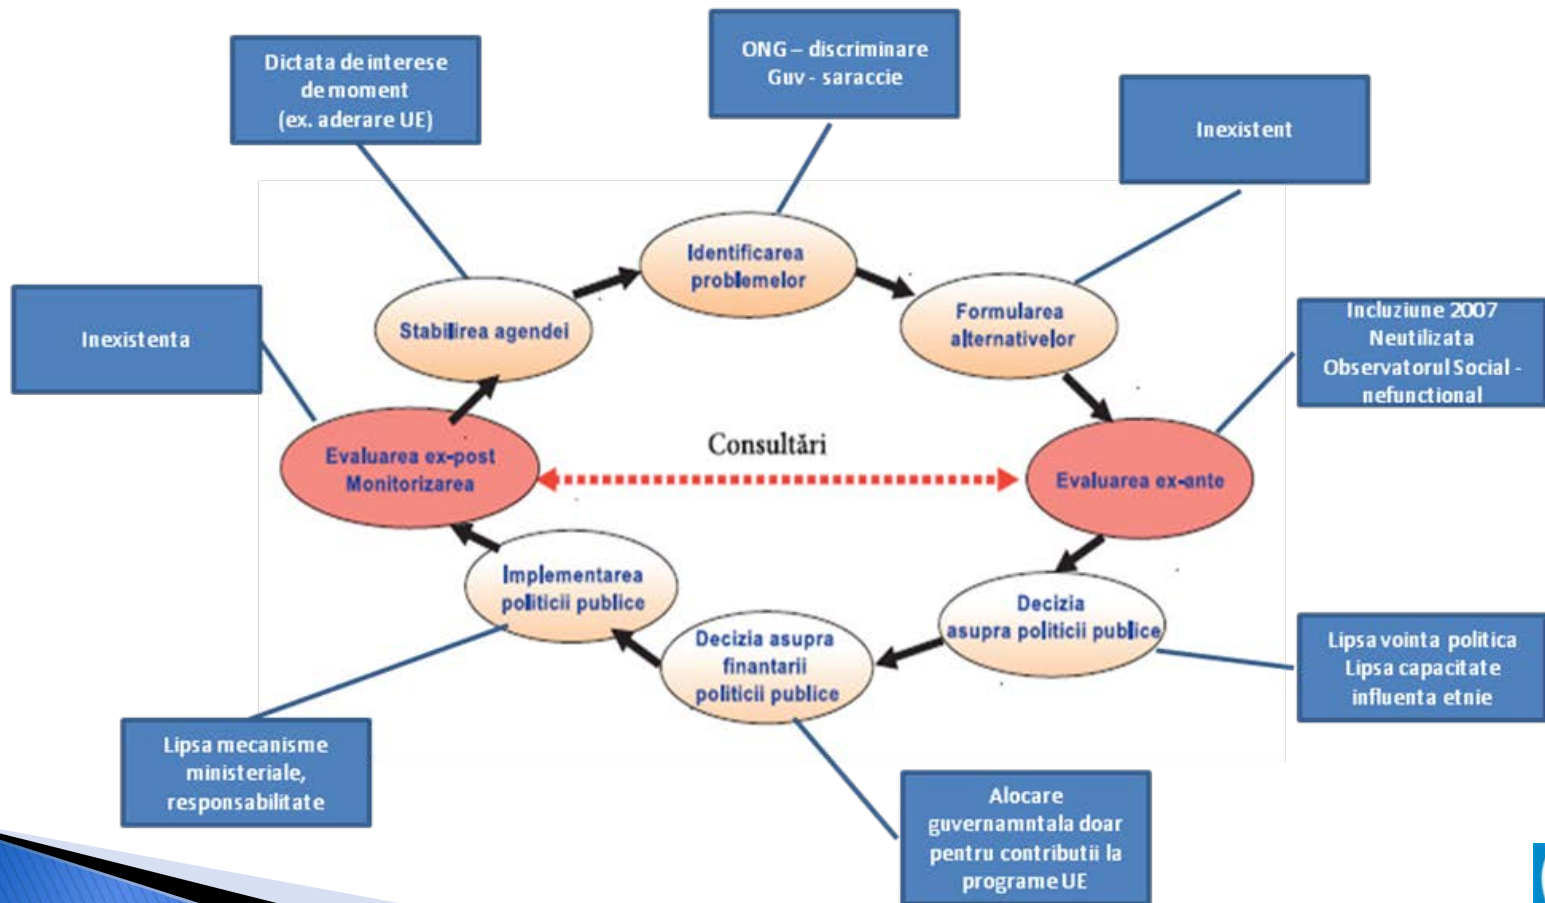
Dictata de interese de moment (ex. aderare UE)

ONG – discriminare
Guv - saraccie

Inexistent

Inexistenta

Identificarea problemelor

Stabilirea agendei

Formularea alternativelor

Incluziune 2007
Neutilizata
Observatorul Social - nefunctional

Evaluarea ex-post
Monitorizarea

Consultări

Evaluarea ex-ante

Implementarea politicii publice

Decizia asupra politicii publice

Decizia asupra finantarii politicii publice

Lipsa vointa politica
Lipsa capacitate
influenta etnie

Lipsa mecanisme ministeriale, responsabilitate

Alocare guvernamntala doar pentru contributii la programe UE